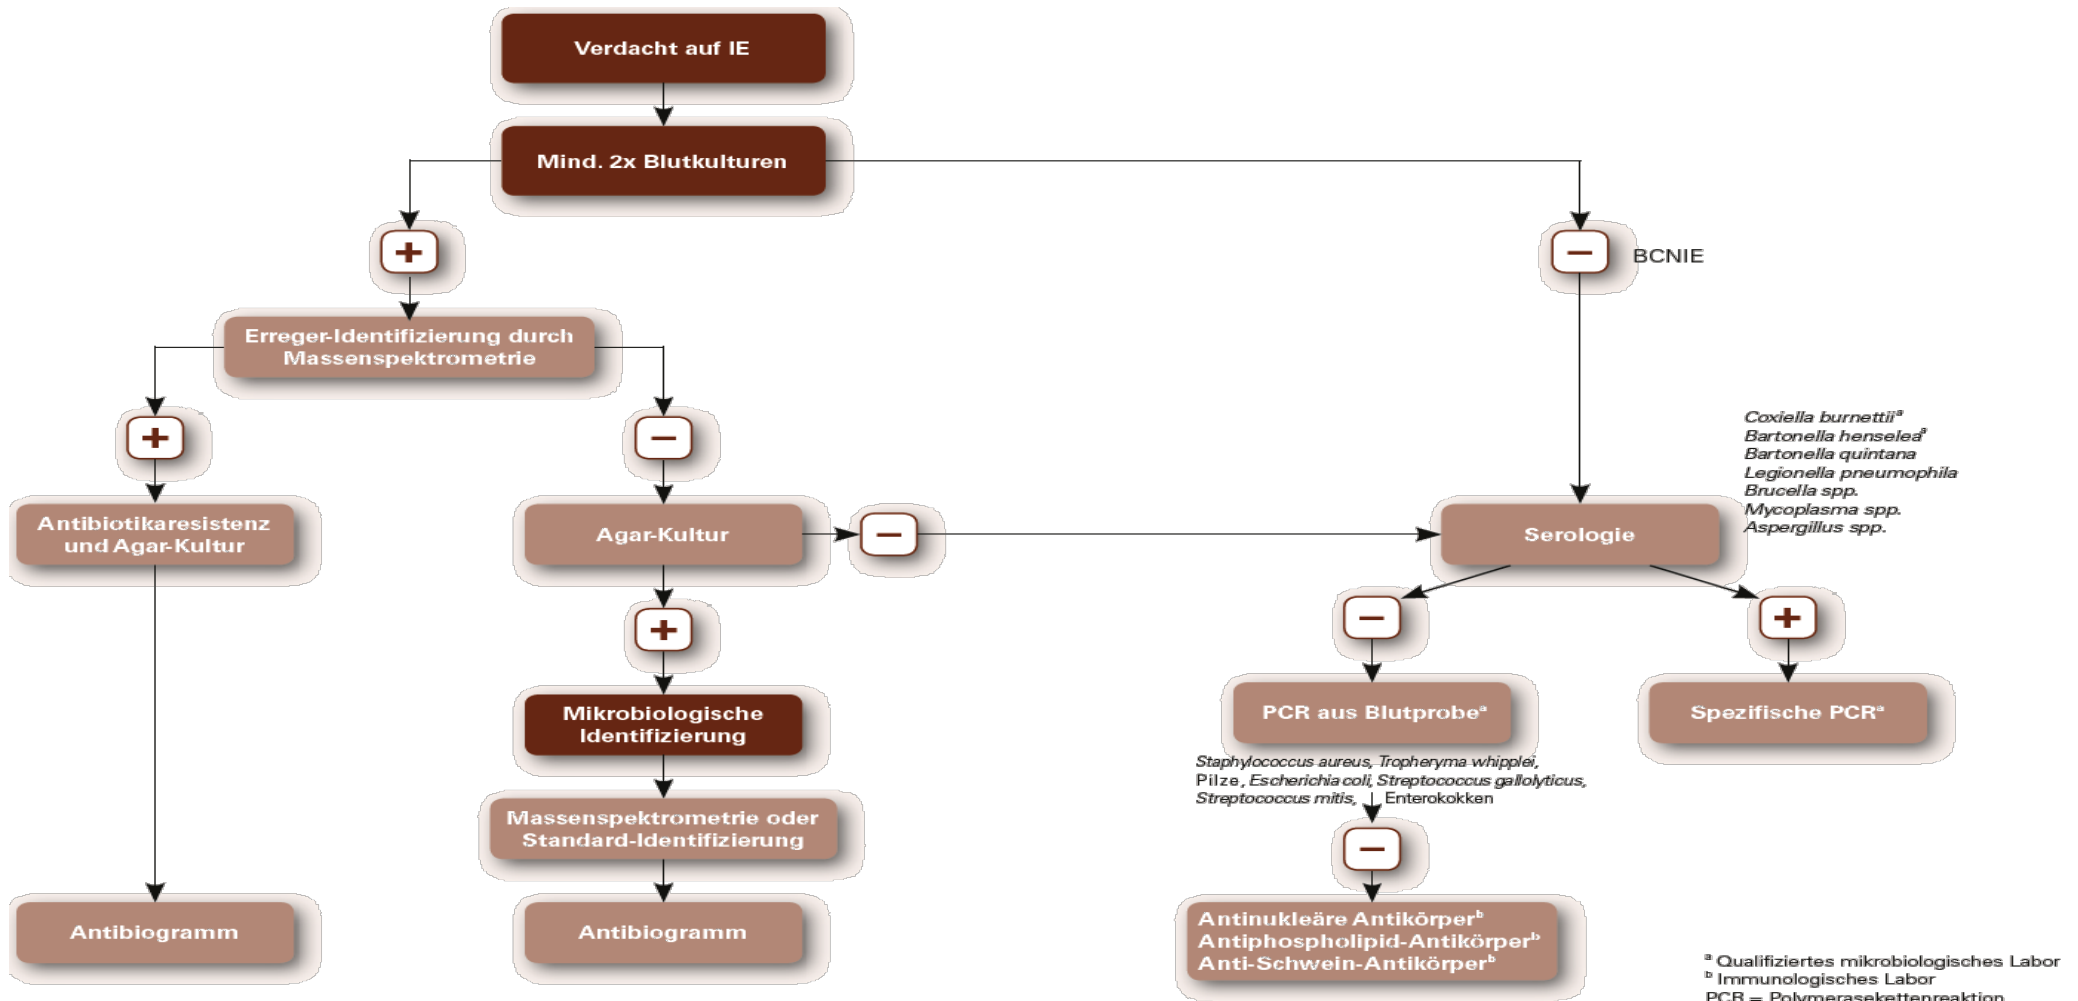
Verdacht auf IE

Mind. 2x Blutkulturen

+

−

BCNIE

Erreger-Identifizierung durch Massenspektrometrie

+

−

Antibiotikaresistenz und Agar-Kultur

Agar-Kultur

−

Serologie

Coxiella burnetti$^{a}$
Bartonella henselea$^{a}$
Bartonella quintana
Legionella pneumophila
Brucella spp.
Mycoplasma spp.
Aspergillus spp.

+

−

+

Mikrobiologische Identifizierung

PCR aus Blutprobe$^{a}$

Spezifische PCR$^{a}$

Staphylococcus aureus, Tropheryma whipplei, Pilze, Escherichia coli, Streptococcus gallolyticus, Streptococcus mitis, Enterokokken

Massenspektrometrie oder Standard-Identifizierung

−

Antibiogramm

Antibiogramm

Antinukleäre Antikörper$^{b}$
Antiphospholipid-Antikörper$^{b}$
Anti-Schwein-Antikörper$^{b}$

$^{a}$ Qualifiziertes mikrobiologisches Labor
$^{b}$ Immunologisches Labor
PCR = Polymerasekettenreaktion